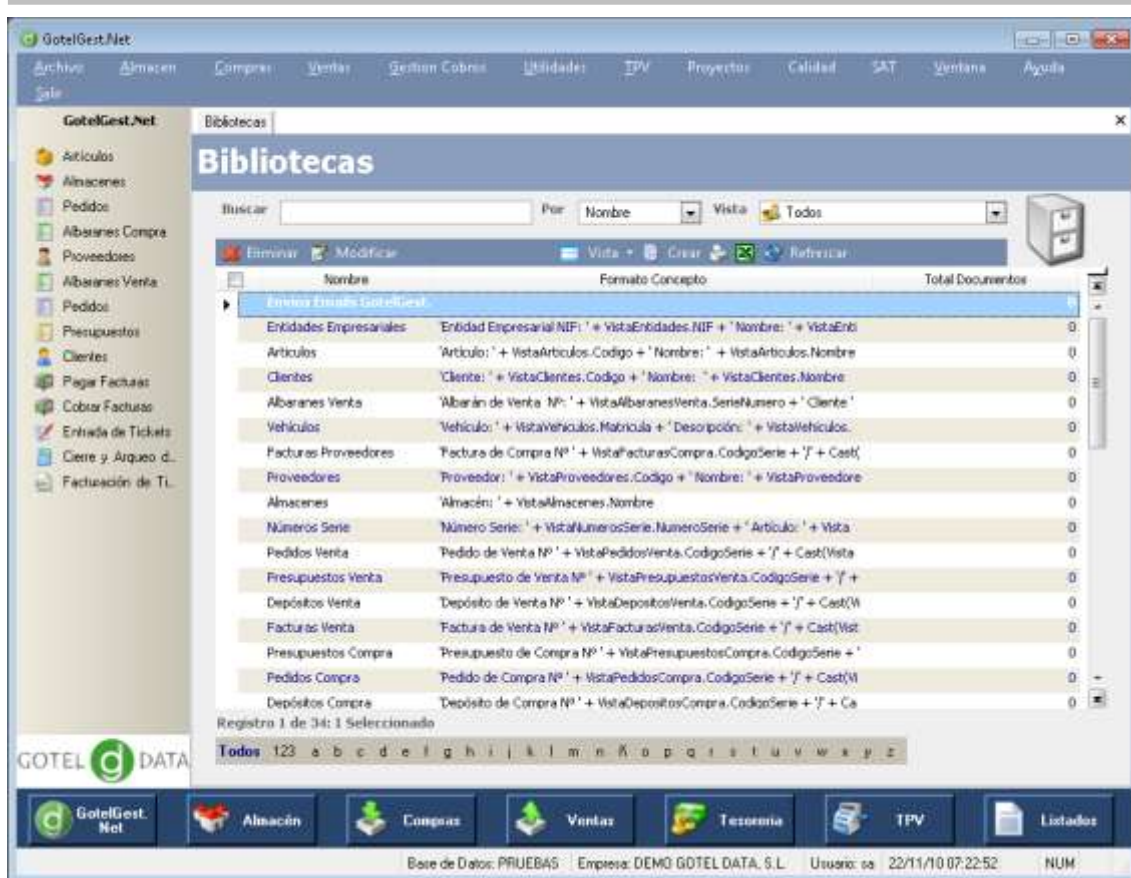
GotelGest.Net

Archivo Almacen Compras Ventas Gestion Cobros Utilidades TPV Proyectos Calidad SAT Ventana Ayuda Salir

GotelGest.Net

Articulos
Almacenes
Pedidos
Albaranes Compra
Proveedores
Albaranes Venta
Pedidos
Presupuestos
Clientes
Pagar Facturas
Cobrar Facturas
Entrada de Tickets
Cierre y Arqueo d...
Facturación de Ti...

GOTEL DATA

Bibliotecas

Bibliotecas

Buscar Por Nombre Vista Todos

Eliminar Modificar Vista Crear Refrescar

| Nombre | Formato Concepto | Total Documentos |
|---|---|---|
| Envios Emails GotelGest. | | 0 |
| Entidades Empresariales | 'Entidad Empresarial NIF: ' + VistaEntidades.NIF + ' Nombre: ' + VistaEnti | 0 |
| Articulos | 'Artículo: ' + VistaArticulos.Codigo + ' Nombre: ' + VistaArticulos.Nombre | 0 |
| Clientes | 'Cliente: ' + VistaClientes.Codigo + ' Nombre: ' + VistaClientes.Nombre | 0 |
| Albaranes Venta | 'Albarán de Venta Nº: ' + VistaAlbaranesVenta.SerieNumero + ' Cliente ' | 0 |
| Vehiculos | 'Vehículo: ' + VistaVehiculos.Matricula + ' Descripción: ' + VistaVehiculos. | 0 |
| Facturas Proveedores | 'Factura de Compra Nº ' + VistaFacturasCompra.CodigoSerie + '/' + Cast( | 0 |
| Proveedores | 'Proveedor: ' + VistaProveedores.Codigo + ' Nombre: ' + VistaProveedore | 0 |
| Almacenes | 'Almacén: ' + VistaAlmacenes.Nombre | 0 |
| Números Serie | 'Número Serie: ' + VistaNumerosSerie.NumeroSerie + ' Artículo: ' + Vista | 0 |
| Pedidos Venta | 'Pedido de Venta Nº ' + VistaPedidosVenta.CodigoSerie + '/' + Cast(Vista | 0 |
| Presupuestos Venta | 'Presupuesto de Venta Nº ' + VistaPresupuestosVenta.CodigoSerie + '/' + | 0 |
| Depósitos Venta | 'Depósito de Venta Nº ' + VistaDepositosVenta.CodigoSerie + '/' + Cast(V | 0 |
| Facturas Venta | 'Factura de Venta Nº ' + VistaFacturasVenta.CodigoSerie + '/' + Cast(Vist | 0 |
| Presupuestos Compra | 'Presupuesto de Compra Nº ' + VistaPresupuestosCompra.CodigoSerie + ' | 0 |
| Pedidos Compra | 'Pedido de Compra Nº ' + VistaPedidosCompra.CodigoSerie + '/' + Cast(V | 0 |
| Depósitos Compra | 'Depósito de Compra Nº ' + VistaDepositosCompra.CodigoSerie + '/' + Ca | 0 |

Registro 1 de 34: 1 Seleccionado

Todos 123 a b c d e f g h i j k l m n ñ o p q r s t u v w x y z

GotelGest.Net Almacén Compras Ventas Tesoreria TPV Listados

Base de Datos: PRUEBAS Empresa: DEMO GOTEL DATA, S.L. Usuario: sa 22/11/10 07:22:52 NUM